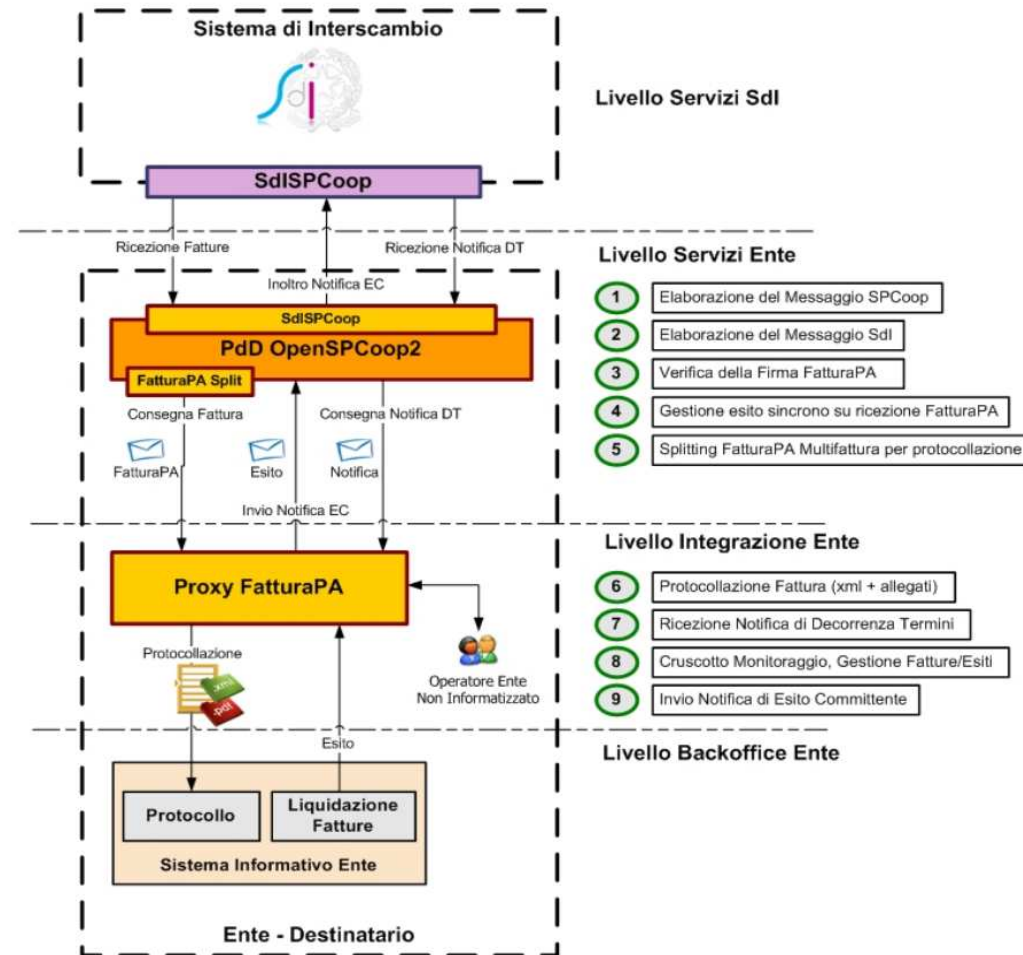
Sistema di Interscambio

Livello Servizi SdI

SdISPCoop

Ricezione Fatture

Ricezione Notifica DT

Inoltro Notifica EC

Livello Servizi Ente

SdISPCoop

PdD OpenSPCoop2

FatturaPA Split

Consegna Fattura

Consegna Notifica DT

FatturaPA

Esito

Notifica

Invio Notifica EC

1 Elaborazione del Messaggio SPCoop

2 Elaborazione del Messaggio SdI

3 Verifica della Firma FatturaPA

4 Gestione esito sincrono su ricezione FatturaPA

5 Splitting FatturaPA Multifattura per protocollazione

Livello Integrazione Ente

Proxy FatturaPA

6 Protocollazione Fattura (xml + allegati)

7 Ricezione Notifica di Decorrenza Termini

8 Cruscotto Monitoraggio, Gestione Fatture/Esiti

9 Invio Notifica di Esito Committente

Protocollazione

.xml

.pdf

Operatore Ente Non Informatizzato

Esito

Livello Backoffice Ente

Protocollo

Liquidazione Fatture

Sistema Informativo Ente

Ente - Destinatario